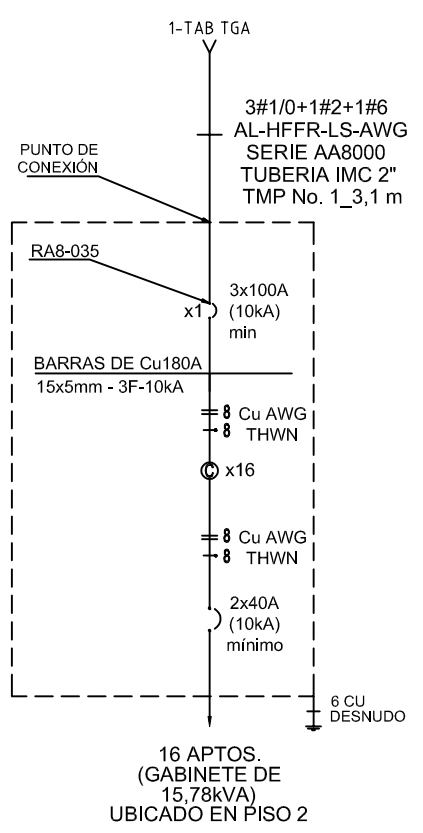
1-TAB TGA

3#1/0+1#2+1#6
AL-HFFR-LS-AWG
SERIE AA8000
TUBERIA IMC 2"
TMP No. 1_3,1 m

PUNTO DE CONEXIÓN

RA8-035

x1

3x100A
(10kA)
min

BARRAS DE Cu180A
15x5mm - 3F-10kA

8 Cu AWG
8 THWN

C x16

8 Cu AWG
8 THWN

2x40A
(10kA)
mínimo

6 CU
DESNUDO

16 APTOS.
(GABINETE DE
15,78kVA)
UBICADO EN PISO 2